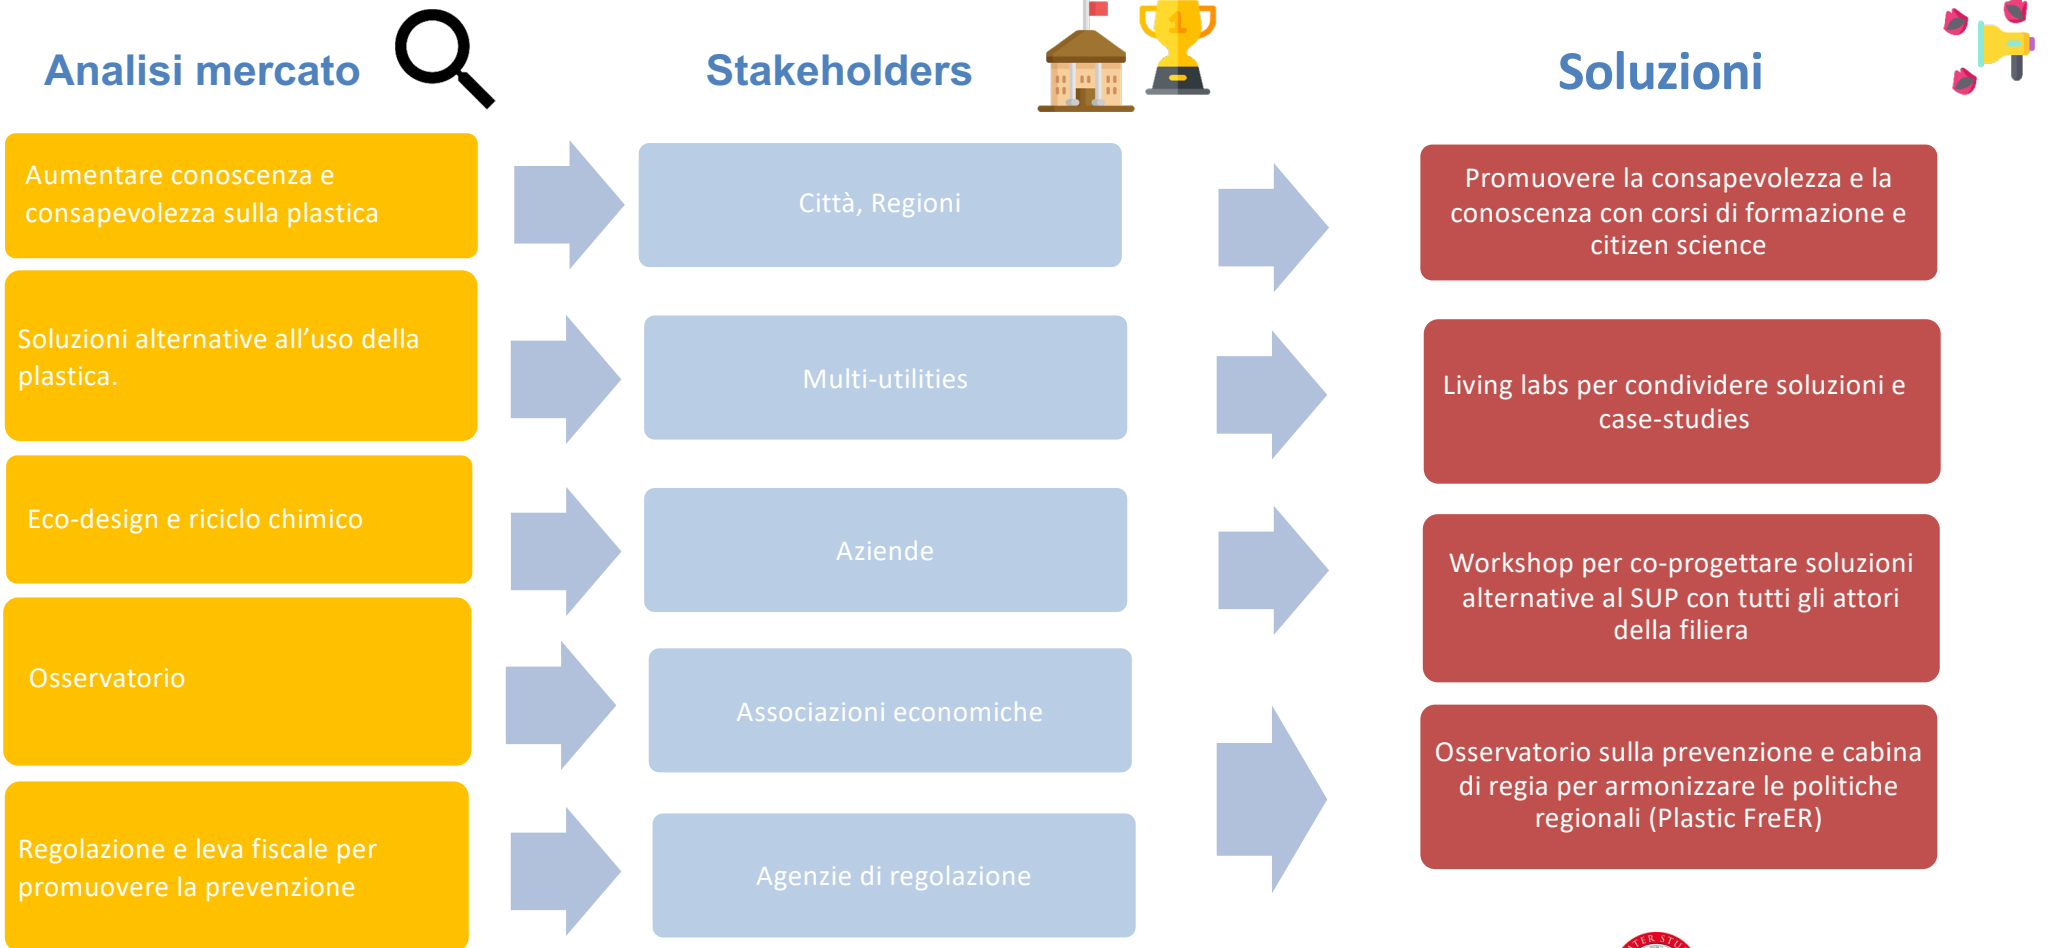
Analisi mercato

Stakeholders

Soluzioni

Aumentare conoscenza e consapevolezza sulla plastica

Soluzioni alternative all’uso della plastica.

Eco-design e riciclo chimico

Osservatorio

Regolazione e leva fiscale per promuovere la prevenzione

Città, Regioni

Multi-utilities

Aziende

Associazioni economiche

Agenzie di regolazione

Promuovere la consapevolezza e la conoscenza con corsi di formazione e citizen science

Living labs per condividere soluzioni e case-studies

Workshop per co-progettare soluzioni alternative al SUP con tutti gli attori della filiera

Osservatorio sulla prevenzione e cabina di regia per armonizzare le politiche regionali (Plastic FreER)